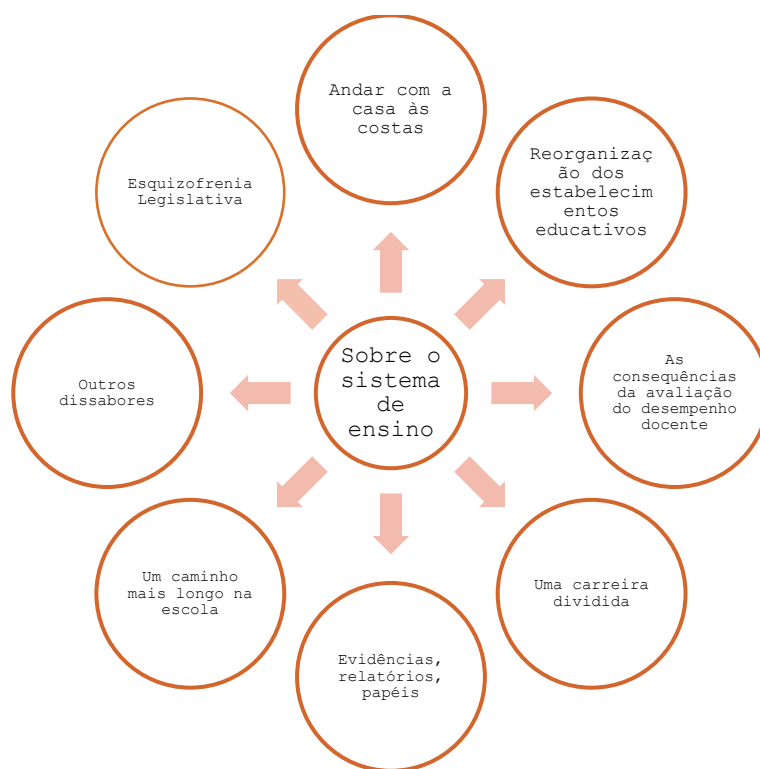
Sobre o sistema de ensino

Andar com a casa às costas

Reorganização dos estabelecimentos educativos

As consequências da avaliação do desempenho docente

Uma carreira dividida

Evidências, relatórios, papéis

Um caminho mais longo na escola

Outros dissabores

Esquizofrenia Legislativa